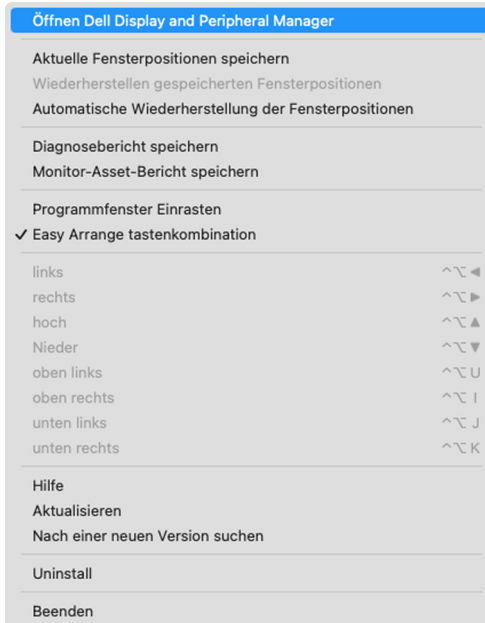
Öffnen Dell Display and Peripheral Manager

Aktuelle Fensterpositionen speichern
Wiederherstellen gespeicherten Fensterpositionen
Automatische Wiederherstellung der Fensterpositionen

Diagnosebericht speichern
Monitor-Asset-Bericht speichern

Programmfenster Einrasten
✓ Easy Arrange tastenkombination

links ^⌥◀
rechts ^⌥▶
hoch ^⌥▲
Nieder ^⌥▼
oben links ^⌥U
oben rechts ^⌥I
unten links ^⌥J
unten rechts ^⌥K

Hilfe
Aktualisieren
Nach einer neuen Version suchen

Uninstall

Beenden